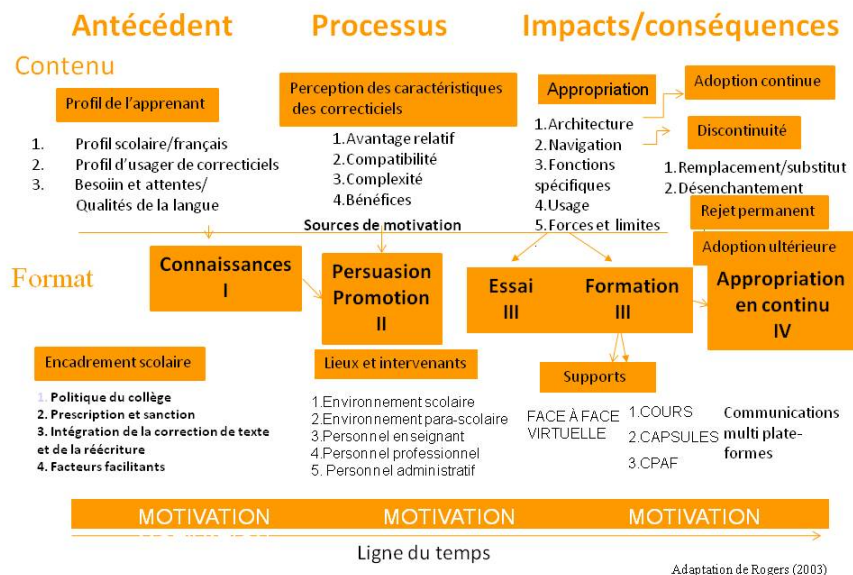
Antécédent Processus Impacts/conséquences

Contenu

Profil de l'apprenant

1. Profil scolaire/français
2. Profil d'usager de correcticiels
3. Besoiin et attentes/ Qualités de la langue

Perception des caractéristiques des correcticiels

1. Avantage relatif
2. Compatibilité
3. Complexité
4. Bénéfices

Sources de motivation

Appropriation

1. Architecture
2. Navigation
3. Fonctions spécifiques
4. Usage
5. Forces et limites

Adoption continue

Discontinuité

1. Remplacement/substitut
2. Désenchantement

Rejet permanent

Adoption ultérieure

Format

Connaissances I

Persuasion Promotion II

Essai III

Formation III

Appropriation en continu IV

Encadrement scolaire

1. Politique du collège
2. Prescription et sanction
3. Intégration de la correction de texte et de la réécriture
4. Facteurs facilitants

Lieux et intervenants

1. Environnement scolaire
2. Environnement para-scolaire
3. Personnel enseignant
4. Personnel professionnel
5. Personnel administratif

Supports

FACE À FACE VIRTUELLE

1. COURS
2. CAPSULES
3. CPAF

Communications multi plate-formes

MOTIVATION MOTIVATION MOTIVATION

Ligne du temps

Adaptation de Rogers (2003)